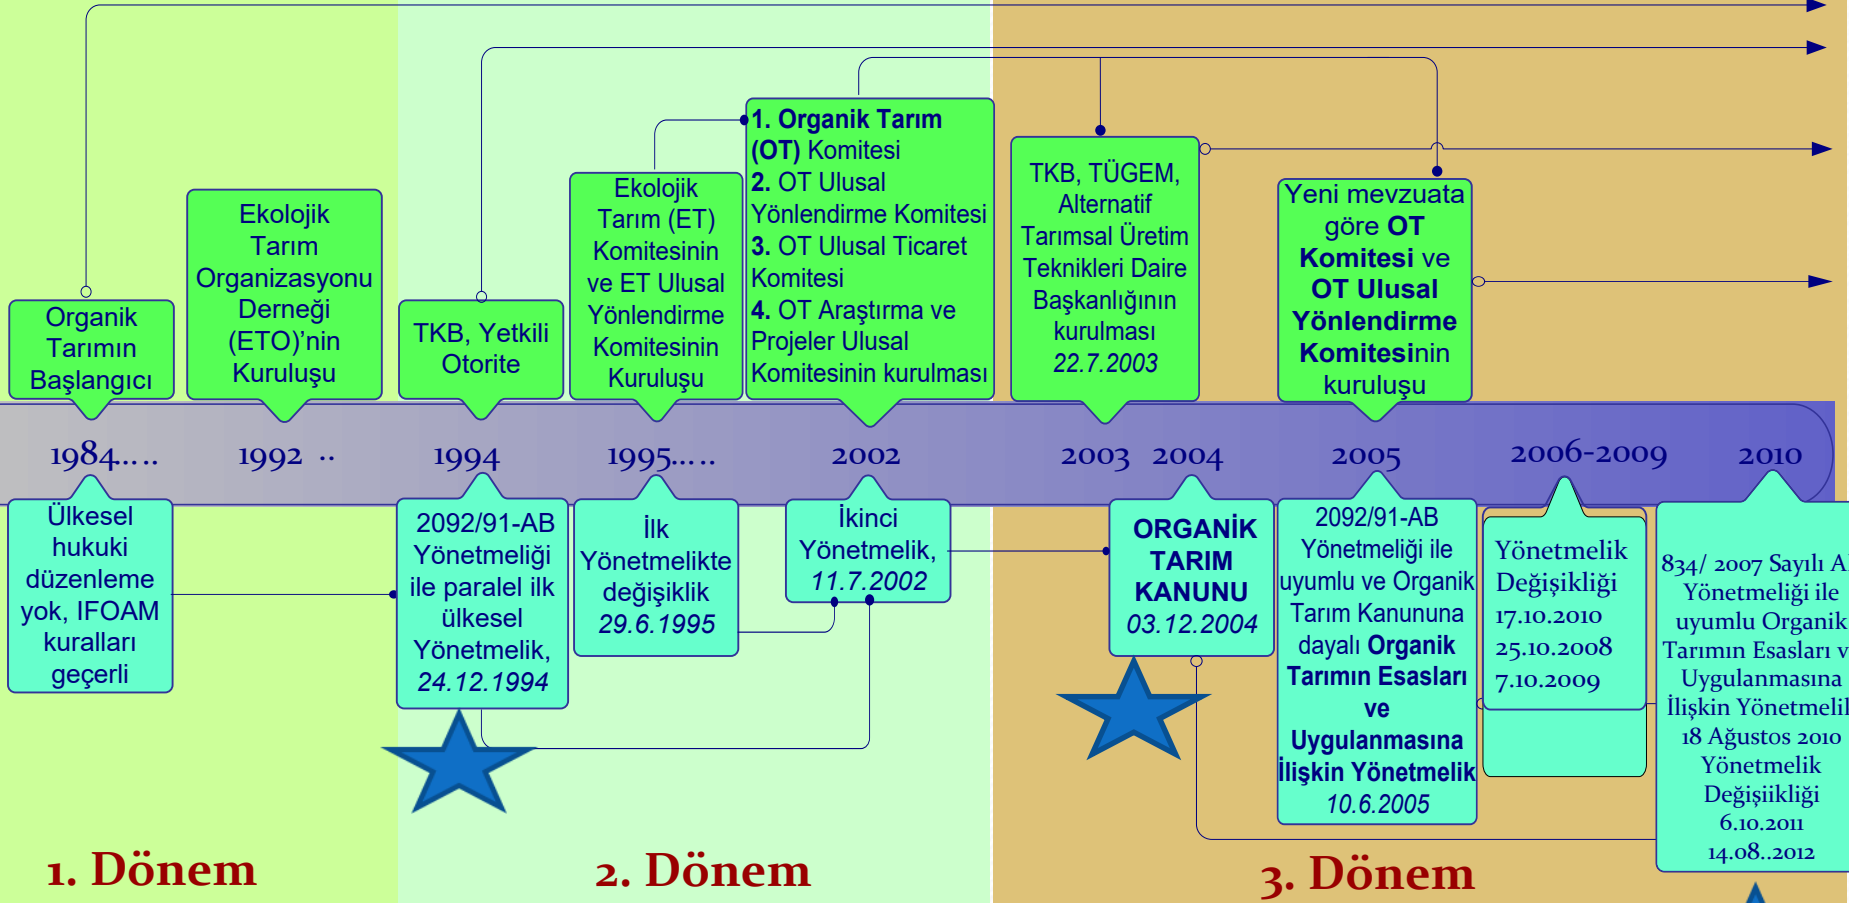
Organik Tarımın Başlangıcı

Ekolojik Tarım Organizasyonu Derneği (ETO)'nin Kuruluşu

TKB, Yetkili Otorite

Ekolojik Tarım (ET) Komitesinin ve ET Ulusal Yönlendirme Komitesinin Kuruluşu

**1. Organik Tarım (OT)** Komitesi
**2.** OT Ulusal Yönlendirme Komitesi
**3.** OT Ulusal Ticaret Komitesi
**4.** OT Araştırma ve Projeler Ulusal Komitesinin kurulması

TKB, TÜGEM, Alternatif Tarımsal Üretim Teknikleri Daire Başkanlığının kurulması 22.7.2003

Yeni mevzuata göre **OT Komitesi** ve **OT Ulusal Yönlendirme Komitesi**nin kuruluşu

1984.... 1992 .. 1994 1995.... 2002 2003 2004 2005 2006-2009 2010

Ülkesel hukuki düzenleme yok, IFOAM kuralları geçerli

2092/91-AB Yönetmeliği ile paralel ilk ülkesel Yönetmelik, 24.12.1994

İlk Yönetmelikte değişiklik 29.6.1995

İkinci Yönetmelik, 11.7.2002

ORGANİK TARIM KANUNU 03.12.2004

2092/91-AB Yönetmeliği ile uyumlu ve Organik Tarım Kanununa dayalı **Organik Tarımın Esasları ve Uygulanmasına İlişkin Yönetmelik** 10.6.2005

Yönetmelik Değişikliği 17.10.2010 25.10.2008 7.10.2009

834/ 2007 Sayılı A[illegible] Yönetmeliği ile uyumlu Organik Tarımın Esasları v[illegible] Uygulanmasına İlişkin Yönetmeli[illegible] 18 Ağustos 2010 Yönetmelik Değişikliği 6.10.2011 14.08..2012

1. Dönem

2. Dönem

3. Dönem